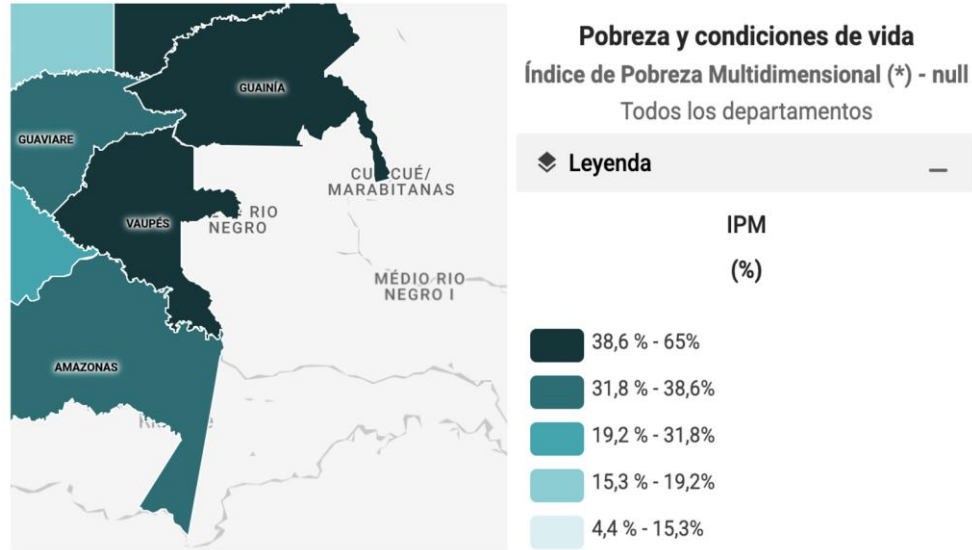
GUAINÍA

GUAVIARE

CUCUÍ/ MARABITANAS

VAUPÉS

RIO NEGRO

MÉDIO RIO NEGRO I

AMAZONAS

Pobreza y condiciones de vida

Índice de Pobreza Multidimensional (*) - null

Todos los departamentos

Leyenda

IPM

(%)

38,6 % - 65%

31,8 % - 38,6%

19,2 % - 31,8%

15,3 % - 19,2%

4,4 % - 15,3%